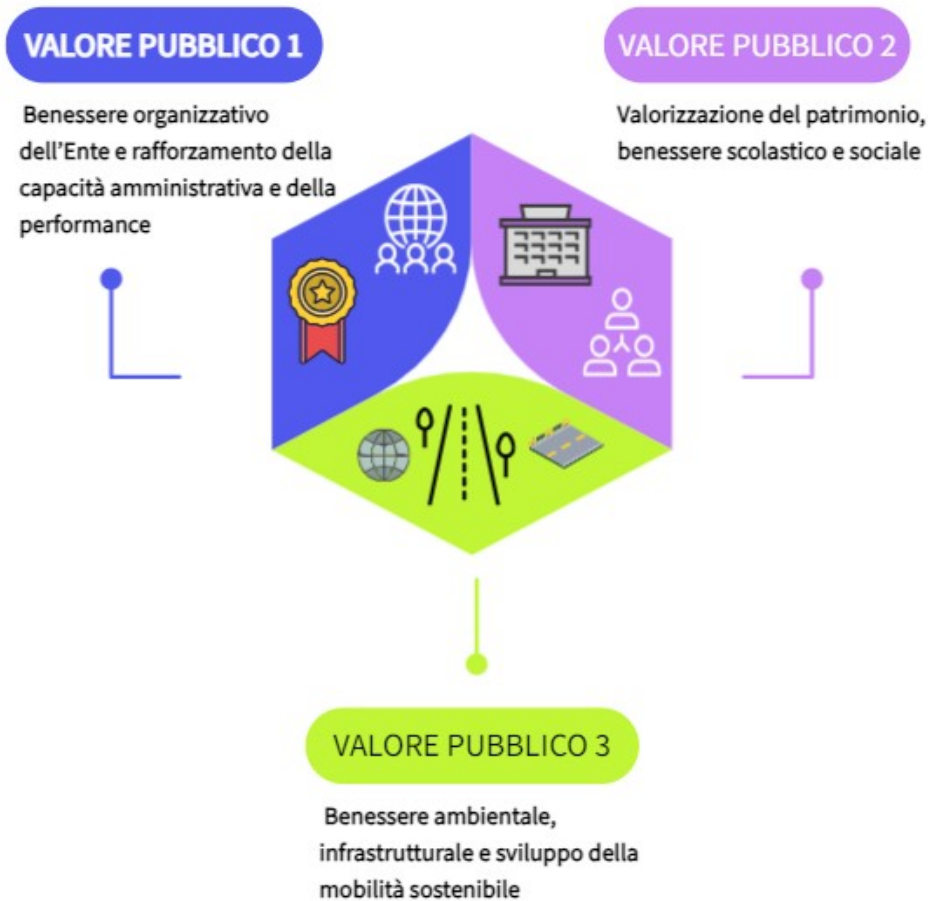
VALORE PUBBLICO 1

Benessere organizzativo dell'Ente e rafforzamento della capacità amministrativa e della performance

VALORE PUBBLICO 2

Valorizzazione del patrimonio, benessere scolastico e sociale

VALORE PUBBLICO 3

Benessere ambientale, infrastrutturale e sviluppo della mobilità sostenibile